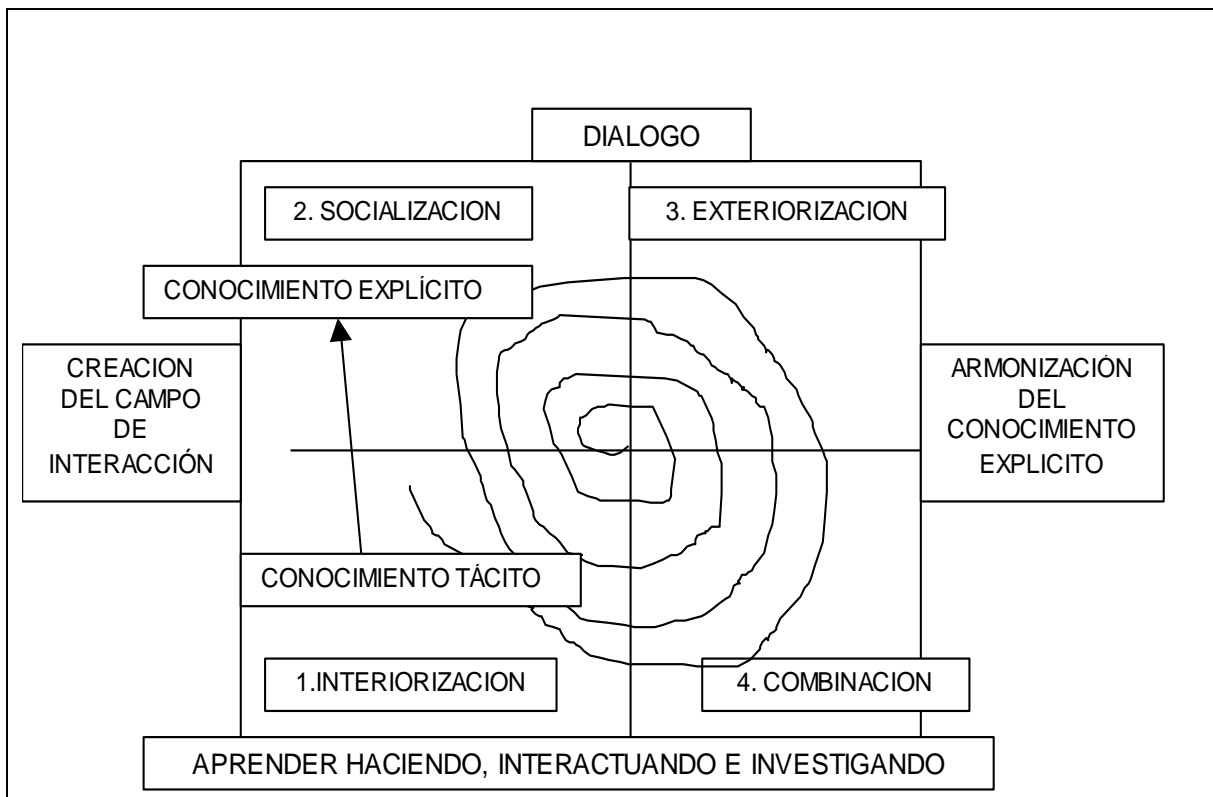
DIALOGO

2. SOCIALIZACION

3. EXTERIORIZACION

CONOCIMIENTO EXPLÍCITO

CREACION DEL CAMPO DE INTERACCIÓN

ARMONIZACIÓN DEL CONOCIMIENTO EXPLICITO

CONOCIMIENTO TÁCITO

1.INTERIORIZACION

4. COMBINACION

APRENDER HACIENDO, INTERACTUANDO E INVESTIGANDO